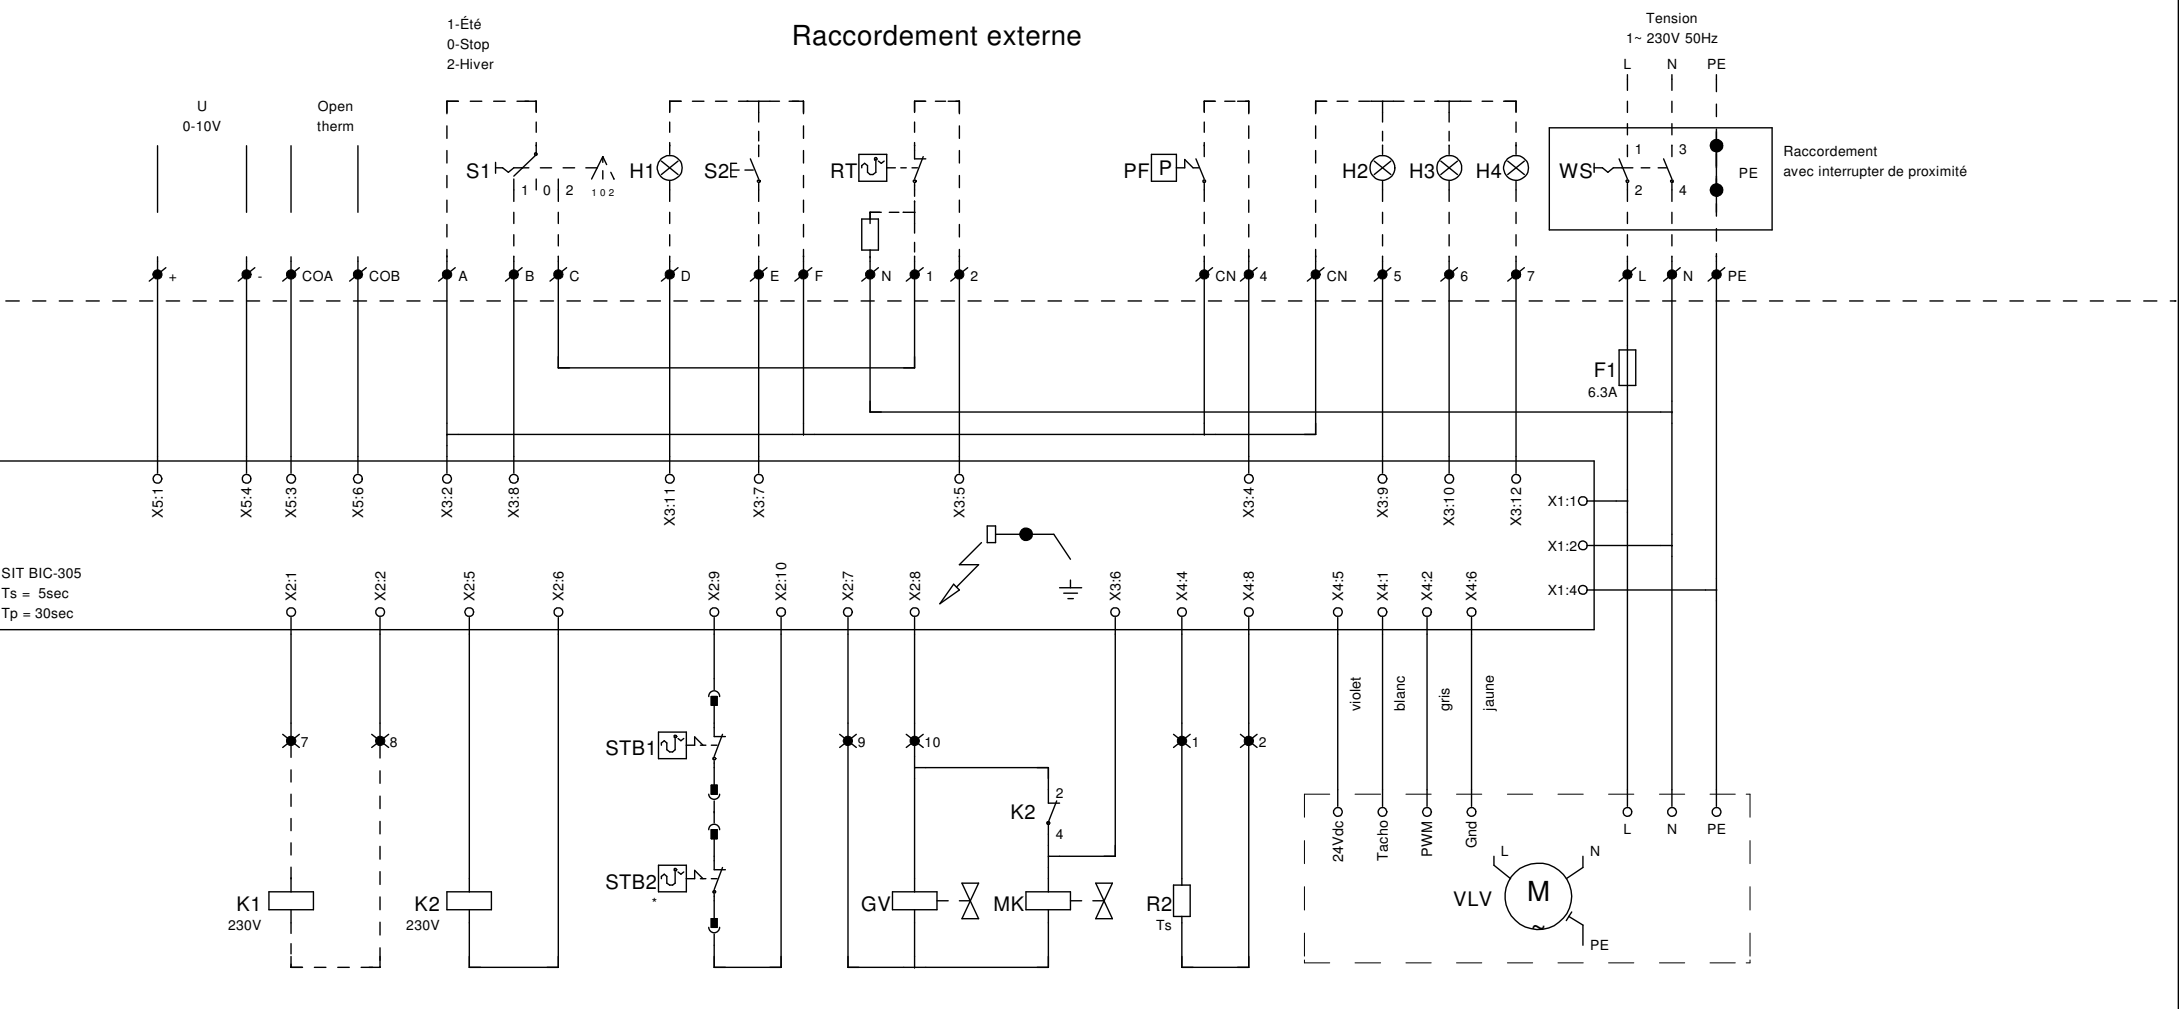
Raccordement externe

1-Été
0-Stop
2-Hiver

Tension
1~ 230V 50Hz

L N PE

U
0-10V

Open
therm

S1 1 0 2 102
H1 S2 RT PF P H2 H3 H4

WS 1 3 2 4 PE

Raccordement
avec interrupter de proximité

+ - COA COB A B C D E F N 1 2 CN 4 CN 5 6 7 L N PE

F1
6.3A

X5:1 X5:4 X5:3 X5:6 X3:2 X3:8 X3:11 X3:7 X3:5 X3:4 X3:9 X3:10 X3:12

X1:1
X1:2
X1:4

SIT BIC-305
Ts = 5sec
Tp = 30sec

X2:1 X2:2 X2:5 X2:6 X2:9 X2:10 X2:7 X2:8 X3:6 X4:4 X4:8 X4:5 X4:1 X4:2 X4:6

violet blanc gris jaune

7 8 9 10 1 2

STB1
STB2
*

K2 2 4

K1
230V
K2
230V

GV MK R2
Ts

24Vdc Tacho PWM Gnd
L N PE

L N
VLV M
PE